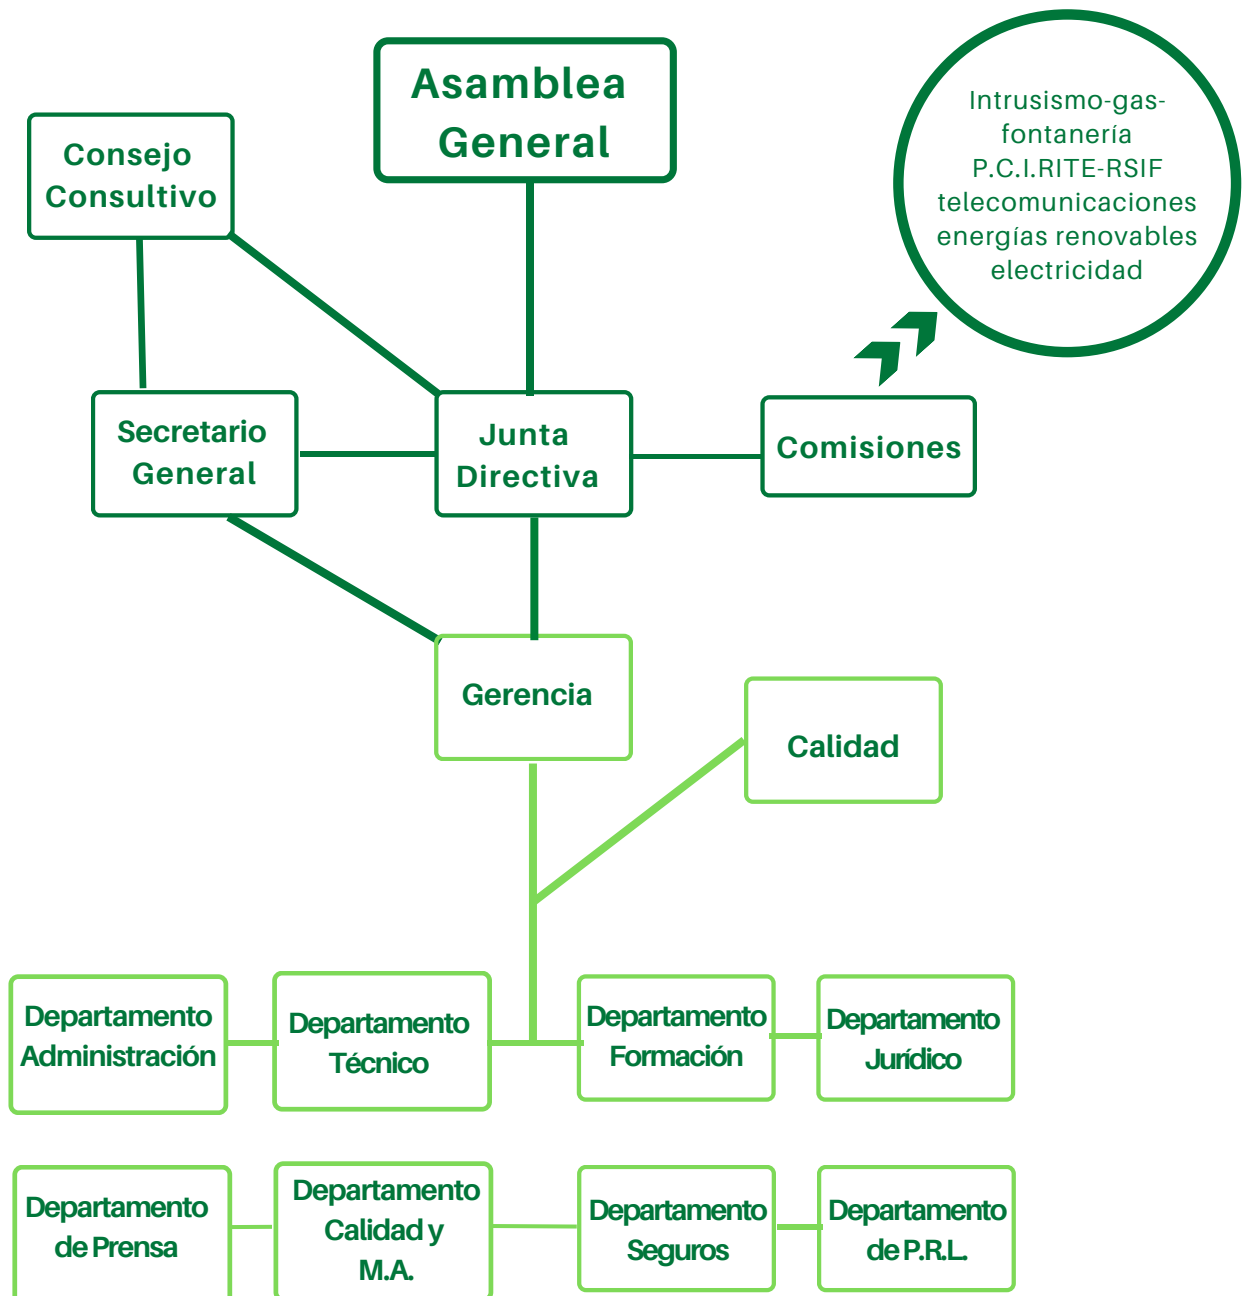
Asamblea General

Consejo Consultivo

Intrusismo-gas-fontanería P.C.I.RITE-RSIF telecomunicaciones energías renovables electricidad

Secretario General

Junta Directiva

Comisiones

Gerencia

Calidad

Departamento Administración

Departamento Técnico

Departamento Formación

Departamento Jurídico

Departamento de Prensa

Departamento Calidad y M.A.

Departamento Seguros

Departamento de P.R.L.